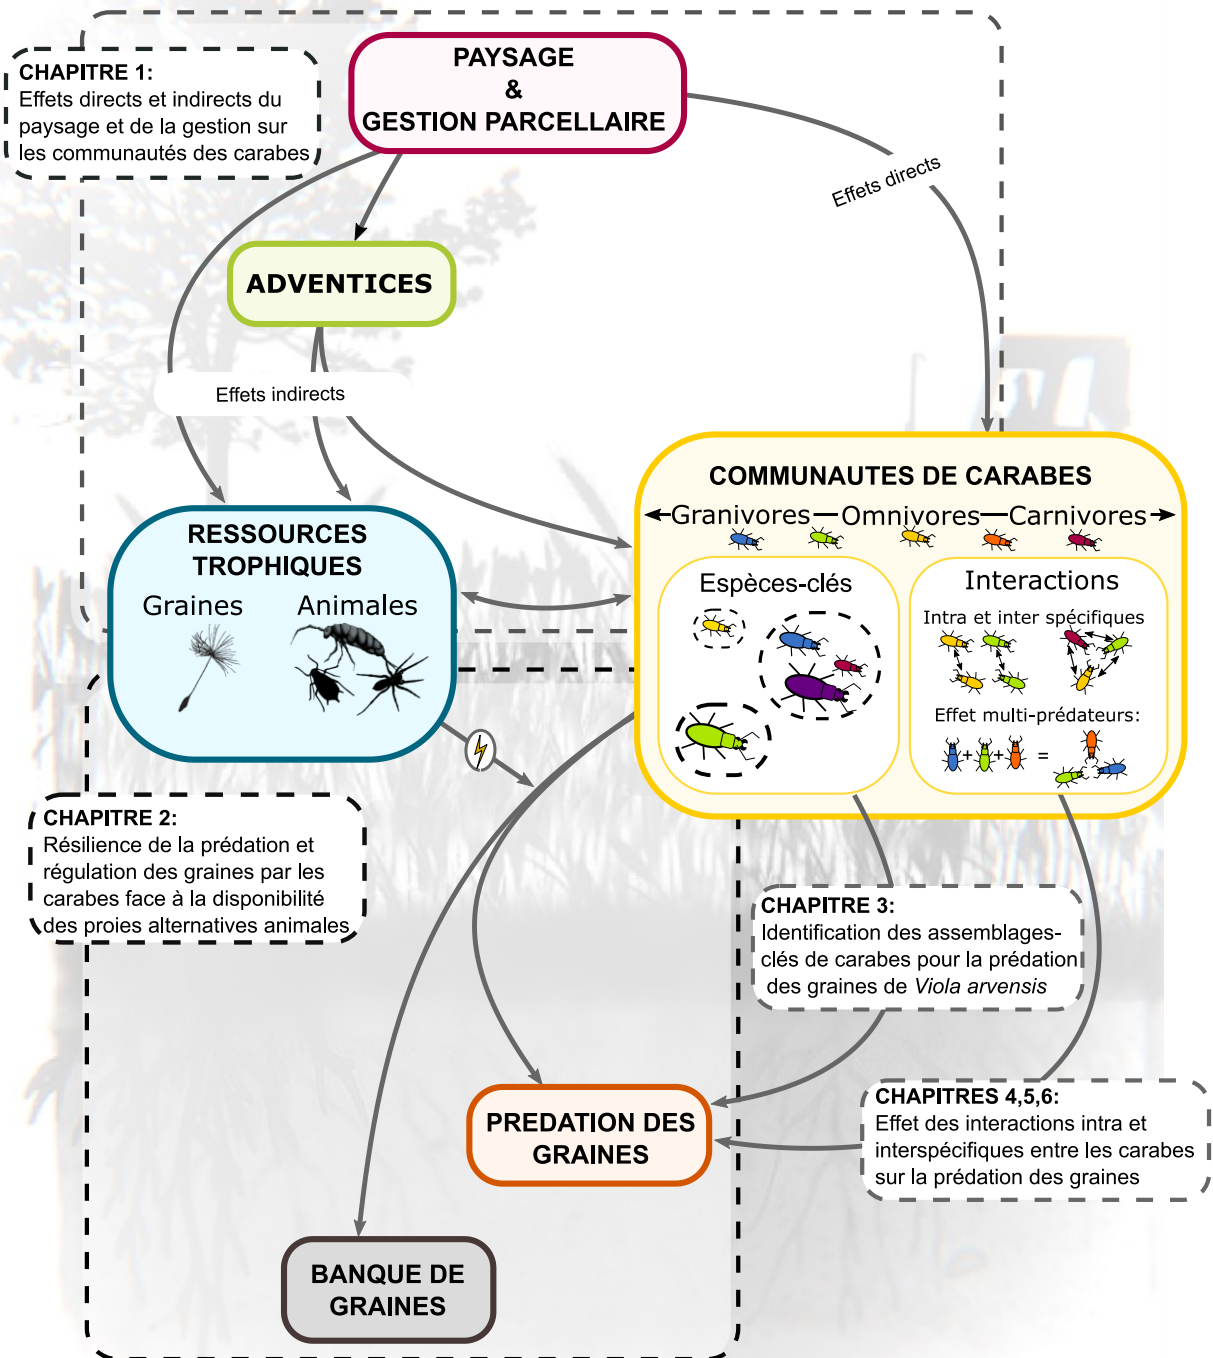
CHAPITRE 1:
Effets directs et indirects du paysage et de la gestion sur les communautés des carabes

PAYSAGE
&
GESTION PARCELLAIRE

Effets directs

ADVENTICES

Effets indirects

COMMUNAUTES DE CARABES
Granivores—Omnivores—Carnivores

Espèces-clés

Interactions
Intra et inter spécifiques
Effet multi-prédateurs:
+ + =

RESSOURCES TROPHIQUES
Graines Animales

CHAPITRE 2:
Résilience de la prédation et régulation des graines par les carabes face à la disponibilité des proies alternatives animales

CHAPITRE 3:
Identification des assemblages-clés de carabes pour la prédation des graines de *Viola arvensis*

PREDATION DES GRAINES

CHAPITRES 4,5,6:
Effet des interactions intra et interspécifiques entre les carabes sur la prédation des graines

BANQUE DE GRAINES